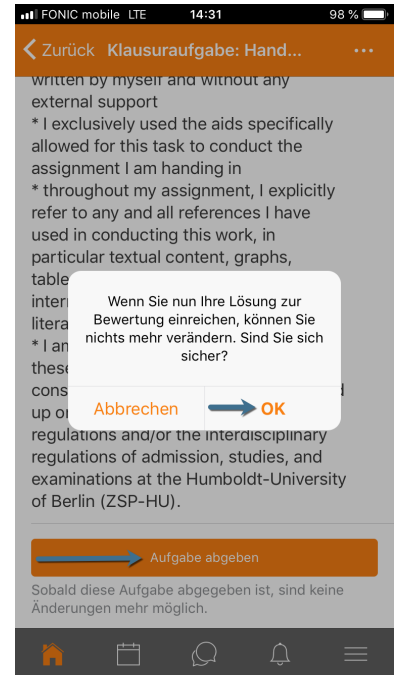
FONIC mobile LTE 14:31 98 %

Zurück Klausuraufgabe: Hand...

written by myself and without any external support
* I exclusively used the aids specifically allowed for this task to conduct the assignment I am handing in
* throughout my assignment, I explicitly refer to any and all references I have used in conducting this work, in particular textual content, graphs, table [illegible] intern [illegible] litera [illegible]
* I am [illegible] these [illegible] cons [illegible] up or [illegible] regulations and/or the interdisciplinary regulations of admission, studies, and examinations at the Humboldt-University of Berlin (ZSP-HU).

Wenn Sie nun Ihre Lösung zur Bewertung einreichen, können Sie nichts mehr verändern. Sind Sie sich sicher?

Abbrechen OK

Aufgabe abgeben

Sobald diese Aufgabe abgegeben ist, sind keine Änderungen mehr möglich.